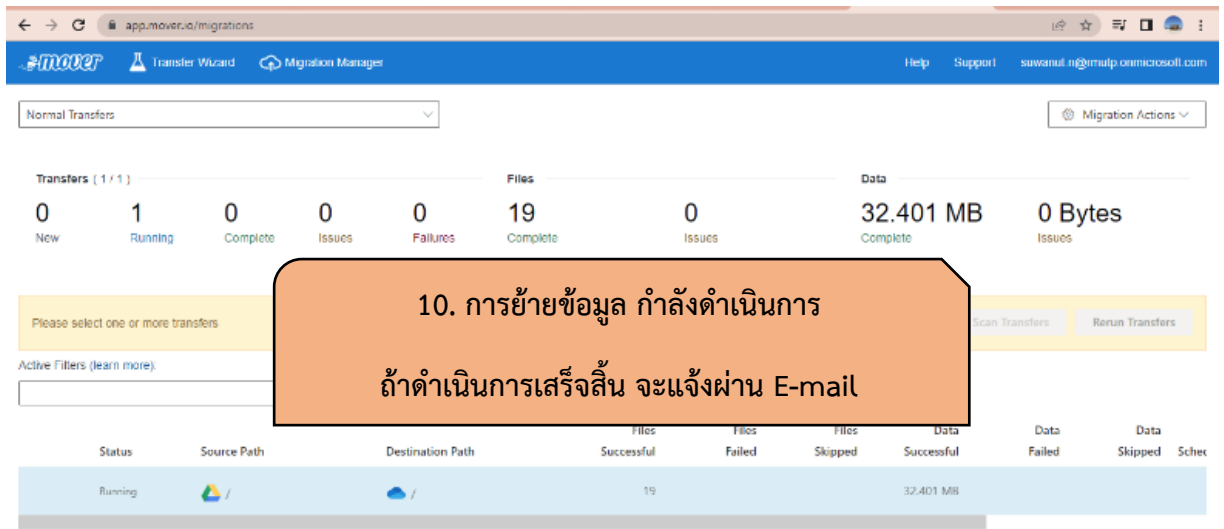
app.mover.io/migrations

mover Transfer Wizard Migration Manager Help Support suwanut.n@mutp.onmicrosoft.com

Normal Transfers

Migration Actions

Transfers ( 1 / 1 )

0 New
1 Running
0 Complete
0 Issues
0 Failures

Files

19 Complete
0 Issues

Data

32.401 MB Complete
0 Bytes Issues

Please select one or more transfers

Scan Transfers Rerun Transfers

Active Filters (learn more).

10. การย้ายข้อมูล กำลังดำเนินการ

ถ้าดำเนินการเสร็จสิ้น จะแจ้งผ่าน E-mail

| Status | Source Path | Destination Path | Files Successful | Files Failed | Files Skipped | Data Successful | Data Failed | Data Skipped | Schec |
|---|---|---|---|---|---|---|---|---|---|
| Running | / | / | 19 | | | 32.401 MB | | | |